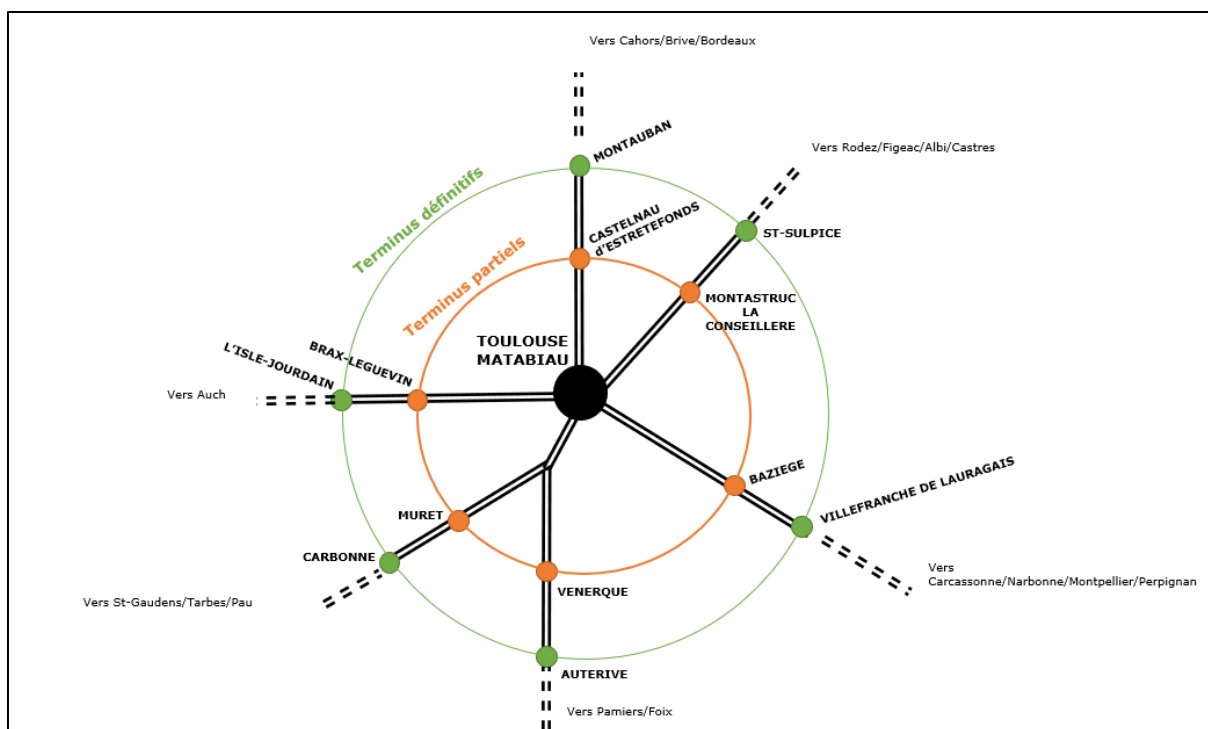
Vers Cahors/Brive/Bordeaux

MONTAUBAN

Vers Rodez/Figeac/Albi/Castres

Terminus définitifs

CASTELNAU d'ESTRETEFONDS

ST-SULPICE

Terminus partiels

MONTASTRUC LA CONSEILLERE

TOULOUSE MATABIAU

BRAX-LEGUEVIN

L'ISLE-JOURDAIN

Vers Auch

BAZIEGE

VILLEFRANCHE DE LAURAGAIS

MURET

CARBONNE

Vers Carcassonne/Narbonne/Montpellier/Perpignan

VENERQUE

Vers St-Gaudens/Tarbes/Pau

AUTERIVE

Vers Pamiers/Foix